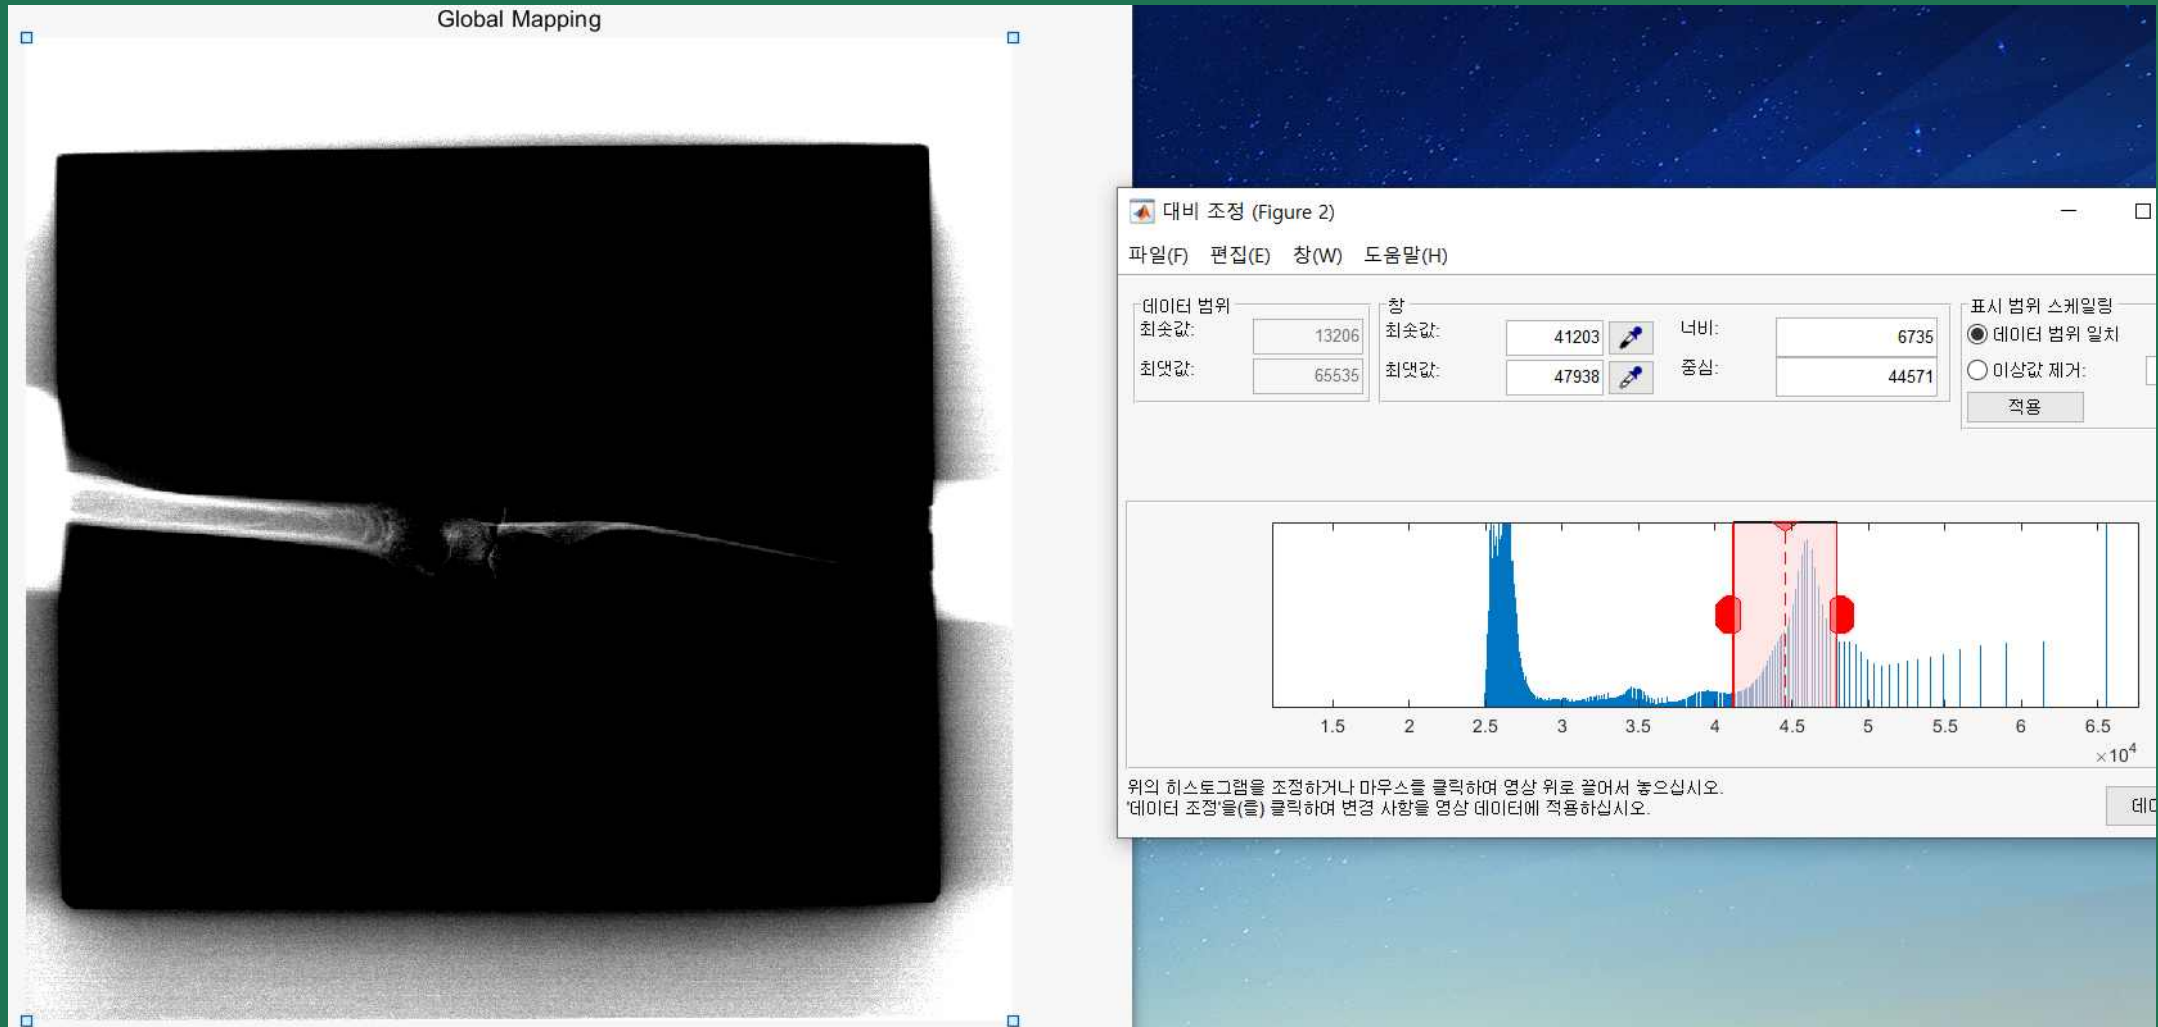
Global Mapping

대비 조정 (Figure 2)

파일(F) 편집(E) 창(W) 도움말(H)

데이터 범위
최솟값: 13206
최댓값: 65535

창
최솟값: 41203
최댓값: 47938

너비: 6735
중심: 44571

표시 범위 스케일링
데이터 범위 일치
이상값 제거:
적용

1.5 2 2.5 3 3.5 4 4.5 5 5.5 6 6.5
$\times 10^4$

위의 히스토그램을 조정하거나 마우스를 클릭하여 영상 위로 끌어서 놓으십시오.
'데이터 조정'을(를) 클릭하여 변경 사항을 영상 데이터에 적용하십시오.

데이